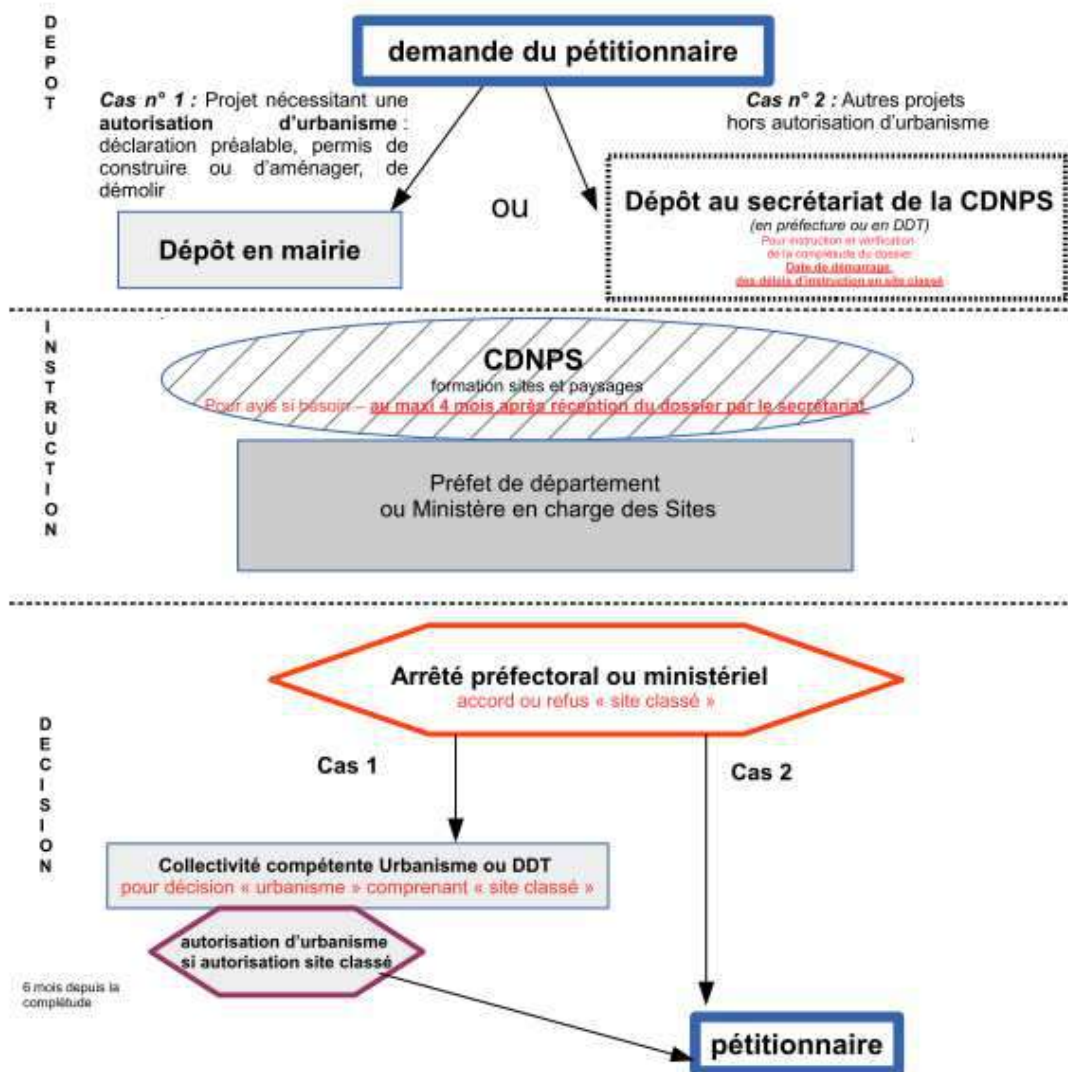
DEPOT

demande du pétitionnaire

*Cas n° 1 :* Projet nécessitant une **autorisation d'urbanisme** : déclaration préalable, permis de construire ou d'aménager, de démolir

*Cas n° 2 :* Autres projets hors autorisation d'urbanisme

Dépôt en mairie

ou

Dépôt au secrétariat de la CDNPS
(en préfecture ou en DDT)
Pour instruction et vérification de la complétude du dossier.
Date de démarrage des délais d'instruction en site classé

INSTRUCTION

CDNPS
formation sites et paysages
Pour avis si besoin – au maxi 4 mois après réception du dossier par le secrétariat

Préfet de département
ou Ministère en charge des Sites

DECISION

Arrêté préfectoral ou ministériel
accord ou refus « site classé »

Cas 1

Cas 2

Collectivité compétente Urbanisme ou DDT
pour décision « urbanisme » comprenant « site classé »

autorisation d'urbanisme si autorisation site classé

6 mois depuis la complétude

pétitionnaire